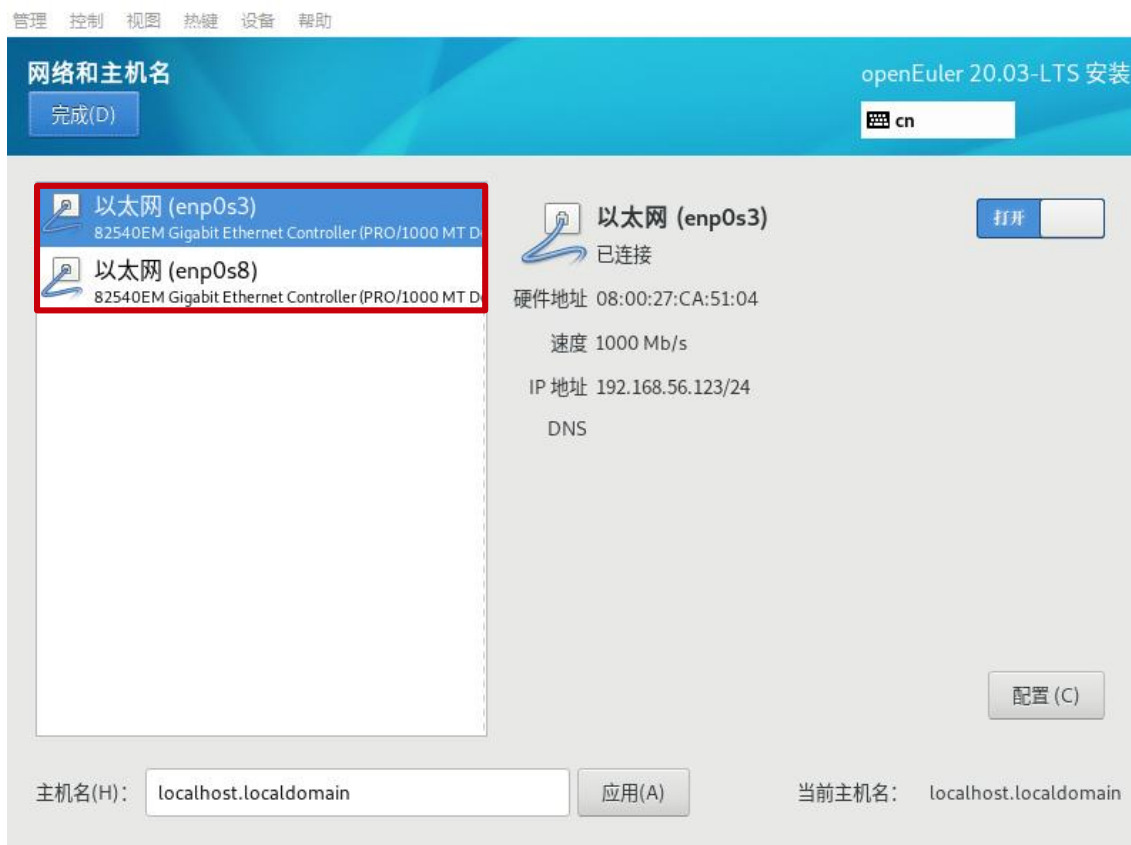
管理 控制 视图 热键 设备 帮助

网络和主机名

完成(D)

openEuler 20.03-LTS 安装

cn

以太网 (enp0s3)
82540EM Gigabit Ethernet Controller (PRO/1000 MT D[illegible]

以太网 (enp0s8)
82540EM Gigabit Ethernet Controller (PRO/1000 MT D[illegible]

以太网 (enp0s3)
已连接

打开

硬件地址 08:00:27:CA:51:04

速度 1000 Mb/s

IP 地址 192.168.56.123/24

DNS

配置 (C)

主机名(H): localhost.localdomain 应用(A) 当前主机名: localhost.localdomain